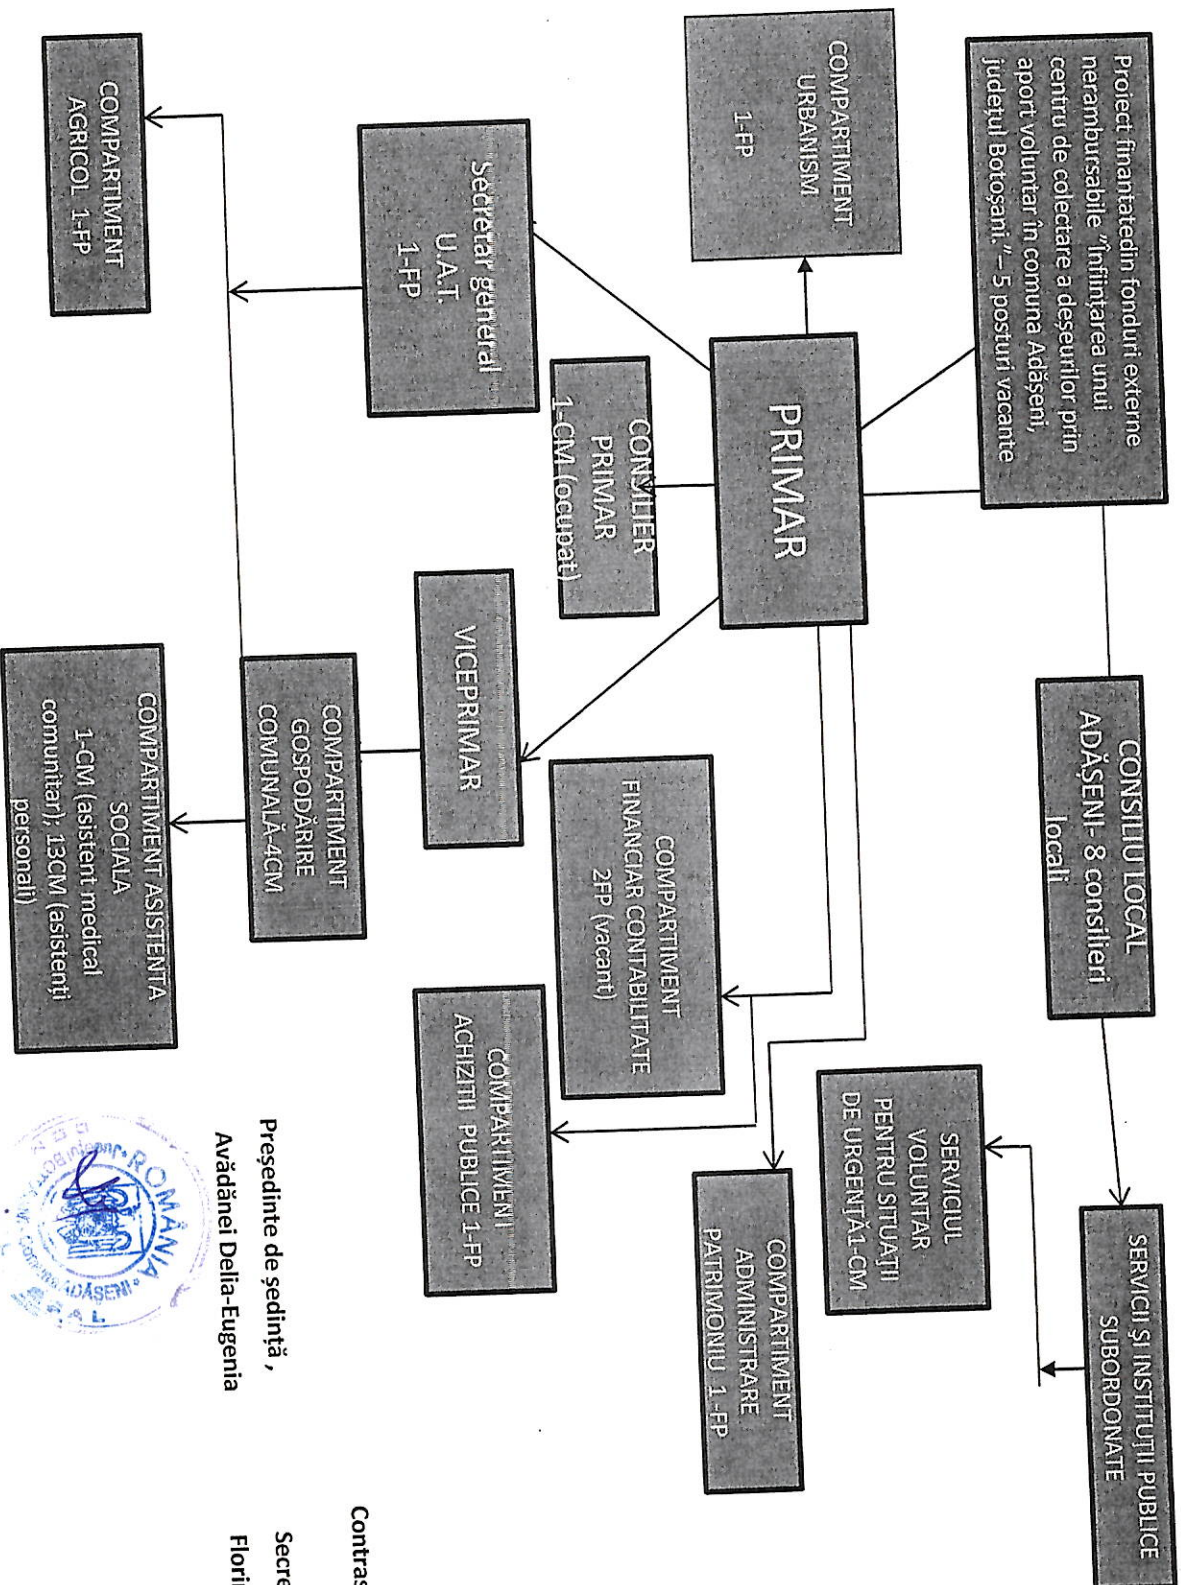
Proiect finantatedin fonduri externe nerambursabile "Înființarea unui centru de colectare a deșeurilor prin aport voluntar în comuna Adășeni, județul Botoșani." – 5 posturi vacante

COMPARTIMENT URBANISM 1-FP

PRIMAR

Secretar general U.A.T. 1-FP

CONSILIER PRIMAR 1-CM (ocupat)

COMPARTIMENT AGRICOL 1-FP

CONSILIU LOCAL ADĂȘENI- 8 consilieri locali

VICEPRIMAR

COMPARTIMENT GOSPODĂRIRE COMUNALĂ-4CM

COMPARTIMENT ASISTENTA SOCIALA 1-CM (asistent medical comunitar); 13CM (asistenti personali)

COMPARTIMENT FINANCIAR CONTABILITATE 2FP (vacant)

COMPARTIMENT ACHIZITII PUBLICE 1-FP

SERVICIUL VOLUNTAR PENTRU SITUAȚII DE URGENȚĂ1-CM

SERVICI ȘI INSTITUȚII PUBLICE SUBORDONATE

COMPARTIMENT ADMINISTRARE PATRIMONIU 1-FP

Președinte de ședință,
Avădănei Delia-Eugenia

ROMÂNIA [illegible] ADĂȘENI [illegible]

Contras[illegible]
Secre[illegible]
Flori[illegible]